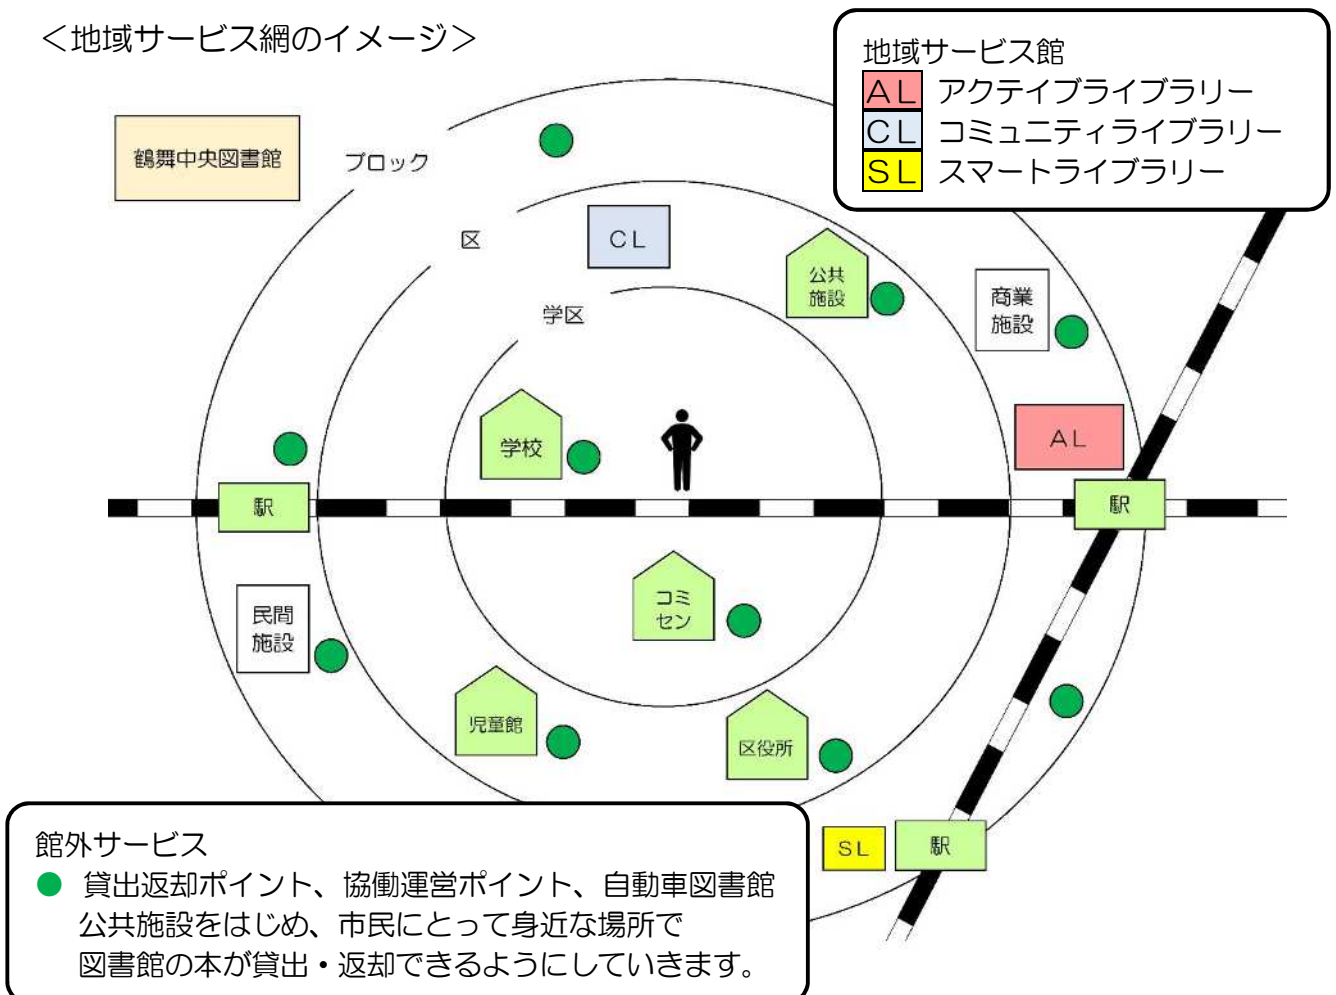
＜地域サービス網のイメージ＞

地域サービス館
AL アクテイブライブラリー
CL コミュニティライブラリー
SL スマートライブラリー

鶴舞中央図書館

ブロック

区

CL

公共施設

商業施設

学区

学校

AL

駅

駅

民間施設

コミセン

児童館

区役所

SL

駅

館外サービス
● 貸出返却ポイント、協働運営ポイント、自動車図書館
公共施設をはじめ、市民にとって身近な場所で
図書館の本が貸出・返却できるようにしていきます。